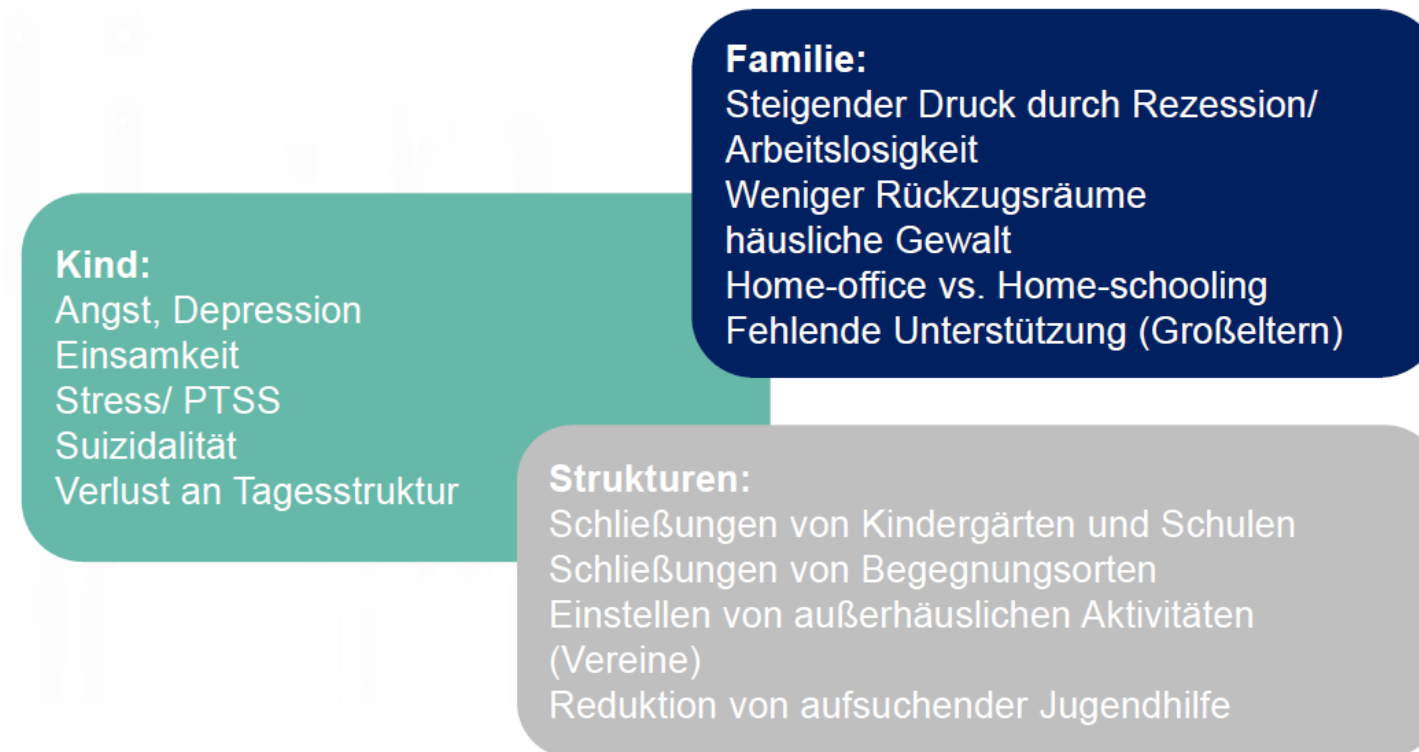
Familie:
Steigender Druck durch Rezession/ Arbeitslosigkeit
Weniger Rückzugsräume
häusliche Gewalt
Home-office vs. Home-schooling
Fehlende Unterstützung (Großeltern)

Kind:
Angst, Depression
Einsamkeit
Stress/ PTSS
Suizidalität
Verlust an Tagesstruktur

Strukturen:
Schließungen von Kindergärten und Schulen
Schließungen von Begegnungsorten
Einstellen von außerhäuslichen Aktivitäten (Vereine)
Reduktion von aufsuchender Jugendhilfe